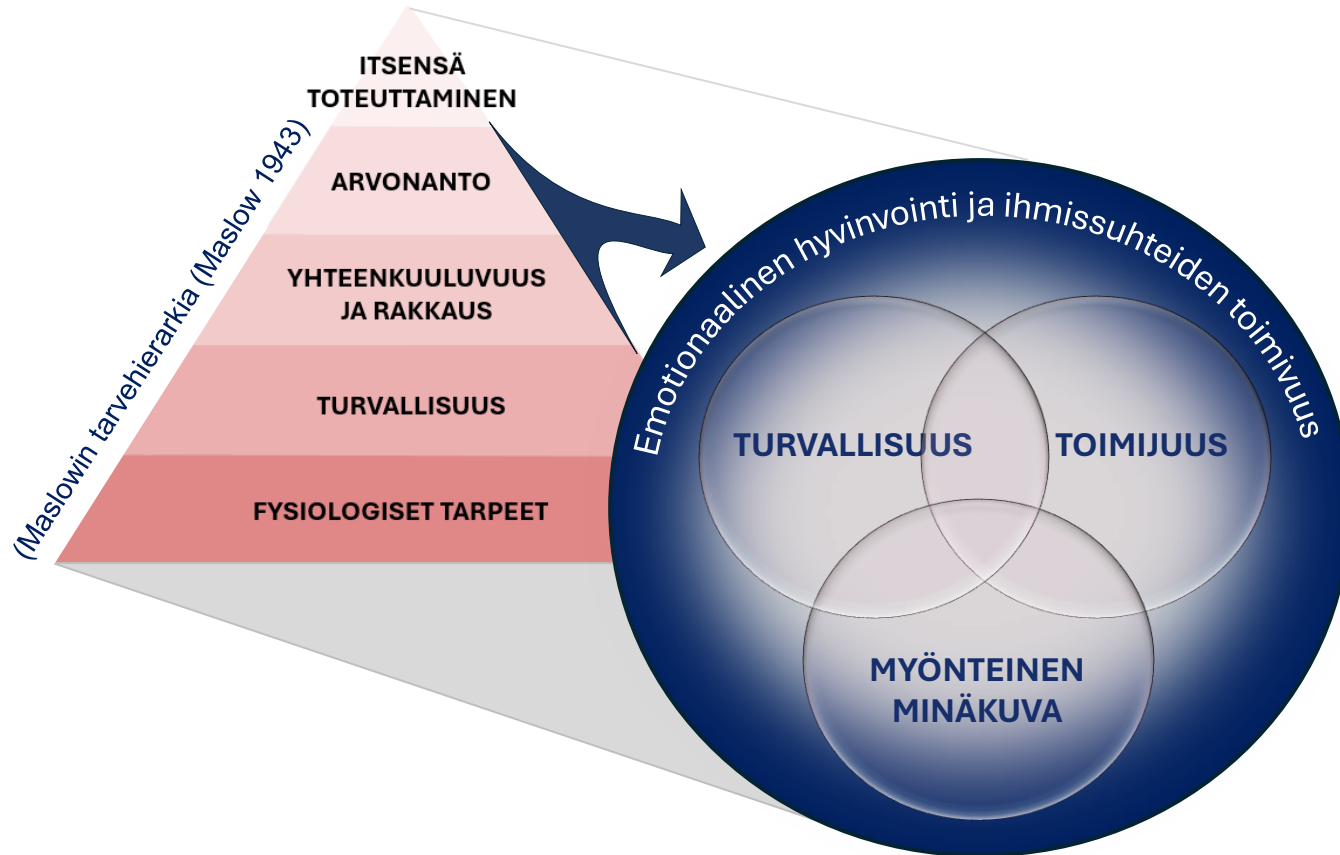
(Maslowin tarvehierarkia (Maslow 1943)

ITSENSÄ TOTEUTTAMINEN

ARVONANTO

YHTEENKUULUVUUS JA RAKKAUS

TURVALLISUUS

FYSIOLOGISET TARPEET

Emotionaalinen hyvinvointi ja ihmissuhteiden toimivuus

TURVALLISUUS

TOIMIJUUS

MYÖNTEINEN MINÄKUVA